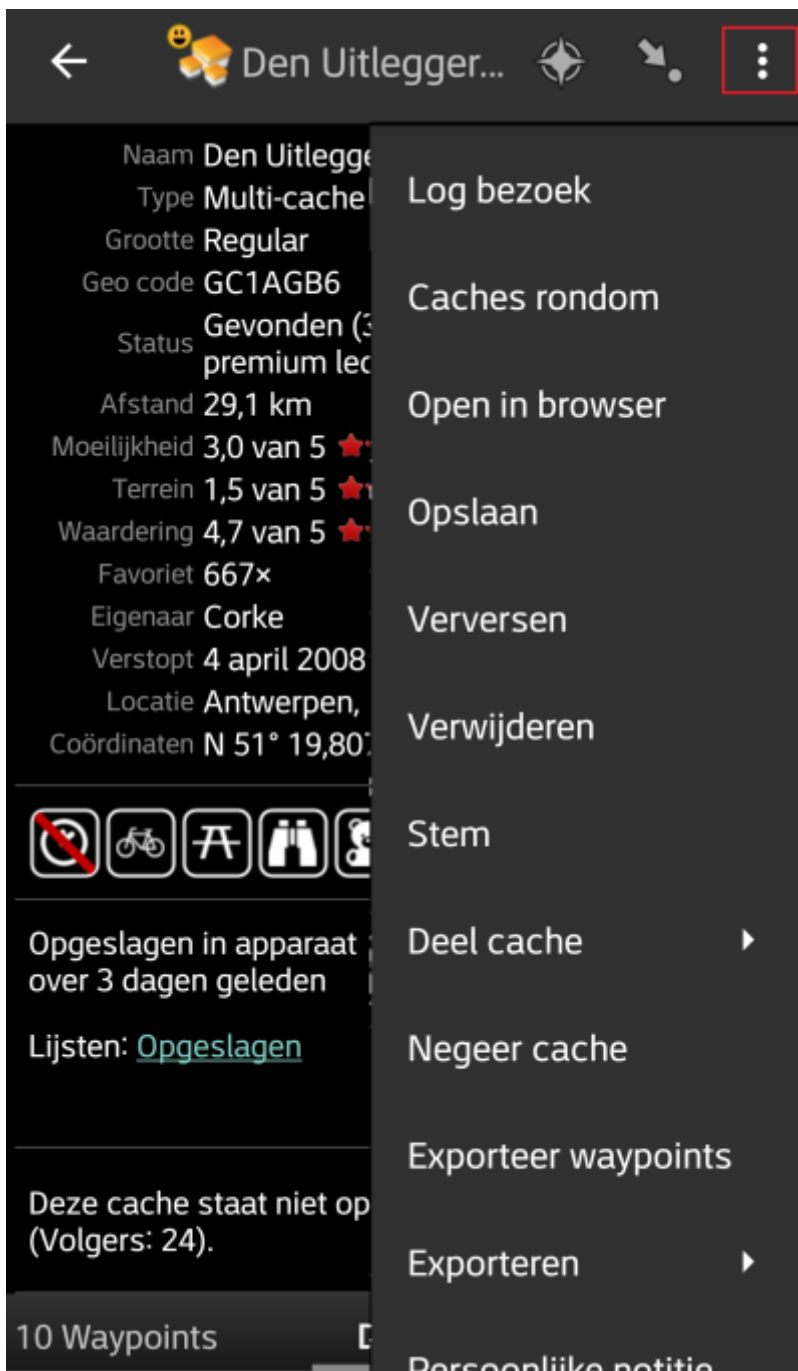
Den Uitlegger...

Naam Den Uitlegge
Type Multi-cache
Grootte Regular
Geo code GC1AGB6
Status Gevonden (3 premium lec
Afstand 29,1 km
Moeilijkheid 3,0 van 5
Terrein 1,5 van 5
Waardering 4,7 van 5
Favoriet 667×
Eigenaar Corke
Verstopt 4 april 2008
Locatie Antwerpen,
Coördinaten N 51° 19,80

Opgeslagen in apparaat over 3 dagen geleden

Lijsten: Opgeslagen

Deze cache staat niet op (Volgers: 24).

10 Waypoints

Log bezoek
Caches rondom
Open in browser
Opslaan
Verversen
Verwijderen
Stem
Deel cache
Negeer cache
Exporteer waypoints
Exporteren
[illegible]